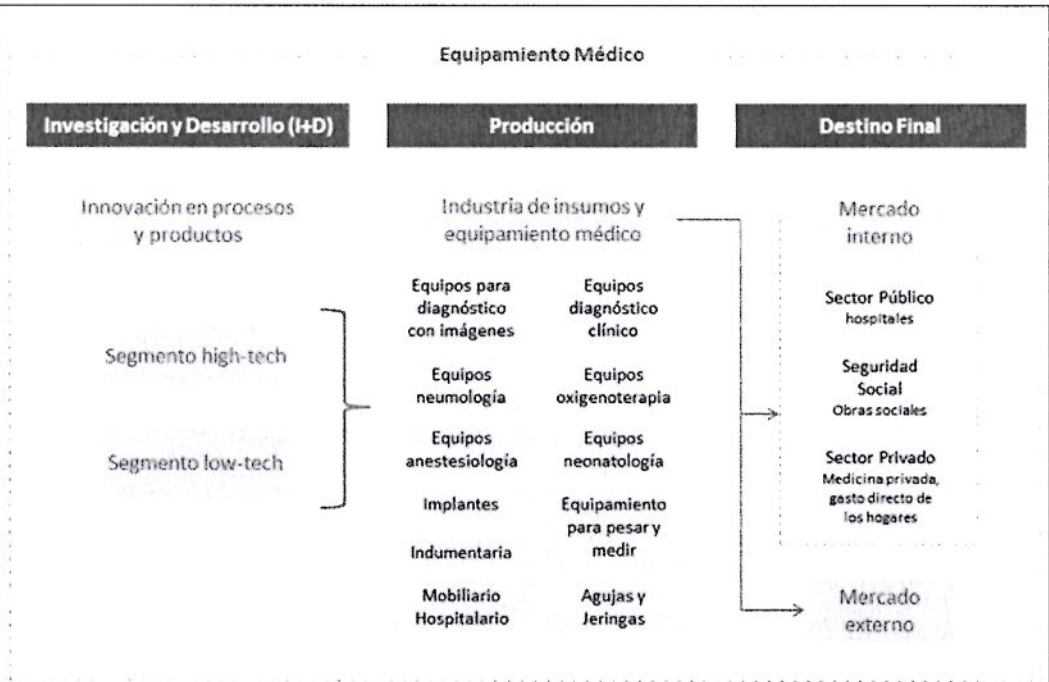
Equipamiento Médico

Investigación y Desarrollo (I+D)

Producción

Destino Final

Innovación en procesos y productos

Industria de insumos y equipamiento médico

Mercado interno

Segmento high-tech

Segmento low-tech

Equipos para diagnóstico con imágenes

Equipos diagnóstico clínico

Equipos neumología

Equipos oxigenoterapia

Equipos anestesiología

Equipos neonatología

Implantes

Equipamiento para pesar y medir

Indumentaria

Mobiliario Hospitalario

Agujas y Jeringas

Sector Público
hospitales

Seguridad Social
Obras sociales

Sector Privado
Medicina privada, gasto directo de los hogares

Mercado externo